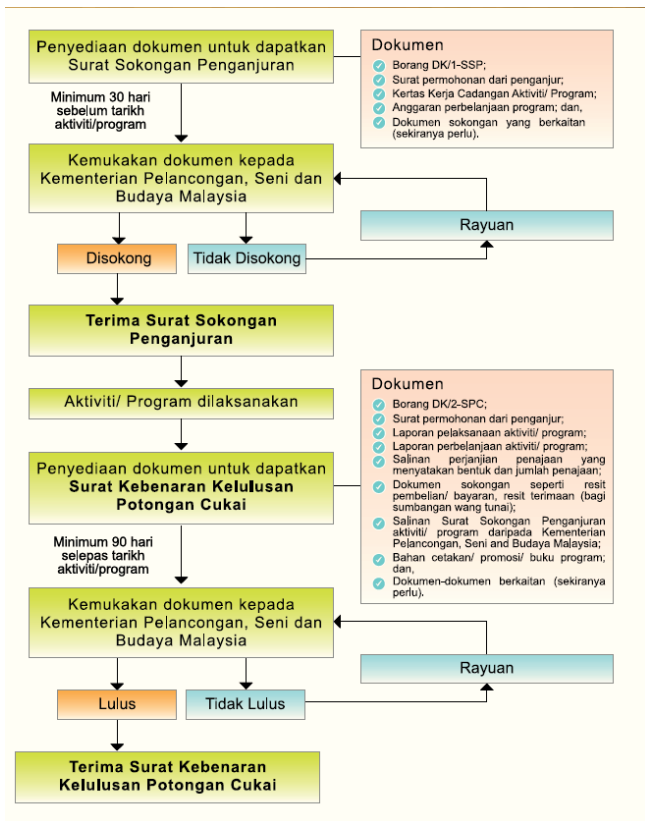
Penyediaan dokumen untuk dapatkan Surat Sokongan Penganjuran

Dokumen
Borang DK/1-SSP;
Surat permohonan dari penganjur;
Kertas Kerja Cadangan Aktiviti/ Program;
Anggaran perbelanjaan program; dan,
Dokumen sokongan yang berkaitan (sekiranya perlu).

Minimum 30 hari sebelum tarikh aktiviti/program

Kemukakan dokumen kepada Kementerian Pelancongan, Seni dan Budaya Malaysia

Rayuan

Disokong

Tidak Disokong

Terima Surat Sokongan Penganjuran

Aktiviti/ Program dilaksanakan

Dokumen
Borang DK/2-SPC;
Surat permohonan dari penganjur;
Laporan pelaksanaan aktiviti/ program;
Laporan perbelanjaan aktiviti/ program;
Salinan perjanjian penajaan yang menyatakan bentuk dan jumlah penajaan;
Dokumen sokongan seperti resit pembelian/ bayaran, resit terimaan (bagi sumbangan wang tunai);
Salinan Surat Sokongan Penganjuran aktiviti/ program daripada Kementerian Pelancongan, Seni dan Budaya Malaysia;
Bahan cetakan/ promosi/ buku program; dan,
Dokumen-dokumen berkaitan (sekiranya perlu).

Penyediaan dokumen untuk dapatkan Surat Kebenaran Kelulusan Potongan Cukai

Minimum 90 hari selepas tarikh aktiviti/program

Kemukakan dokumen kepada Kementerian Pelancongan, Seni dan Budaya Malaysia

Rayuan

Lulus

Tidak Lulus

Terima Surat Kebenaran Kelulusan Potongan Cukai